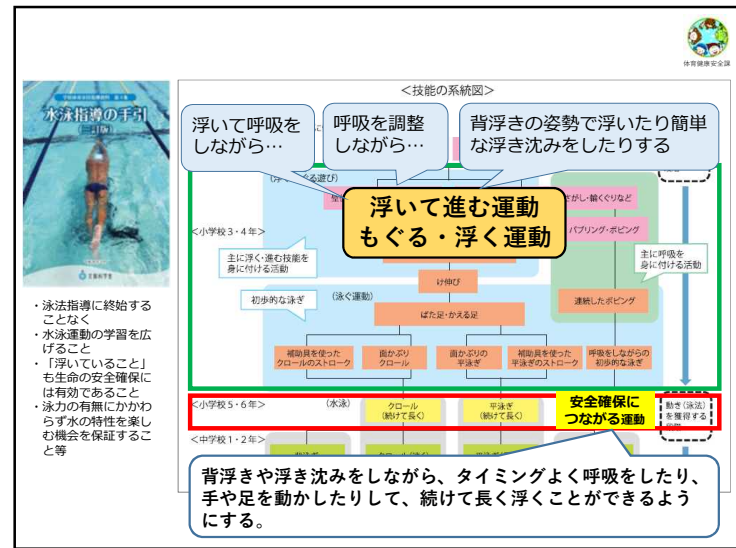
体育健康安全課

水泳指導の手引
（三訂版）

文部科学省

・泳法指導に終始することなく
・水泳運動の学習を広げること
・「浮いていること」も生命の安全確保には有効であること
・泳力の有無にかかわらず水の特性を楽しむ機会を保証すること等

＜技能の系統図＞

浮いて呼吸をしながら…

呼吸を調整しながら…

背浮きの姿勢で浮いたり簡単な浮き沈みをしたりする

浮いて進む運動
もぐる・浮く運動

＜小学校３・４年＞

主に浮く・進む技能を身に付ける活動

初歩的な泳ぎ

（泳ぐ運動）

け伸び

ばた足・かえる足

補助具を使ったクロールのストローク

面かぶりクロール

面かぶりの平泳ぎ

補助具を使った平泳ぎのストローク

呼吸をしながらの初歩的な泳ぎ

さがし・輪くぐりなど

バブリング・ボビング

主に呼吸を身に付ける活動

連続したボビング

＜小学校５・６年＞

（水泳）

クロール（続けて長く）

平泳ぎ（続けて長く）

安全確保につながる運動

動き（泳法）を獲得する

＜中学校１・２年＞

背浮きや浮き沈みをしながら、タイミングよく呼吸をしたり、手や足を動かしたりして、続けて長く浮くことができるようにする。